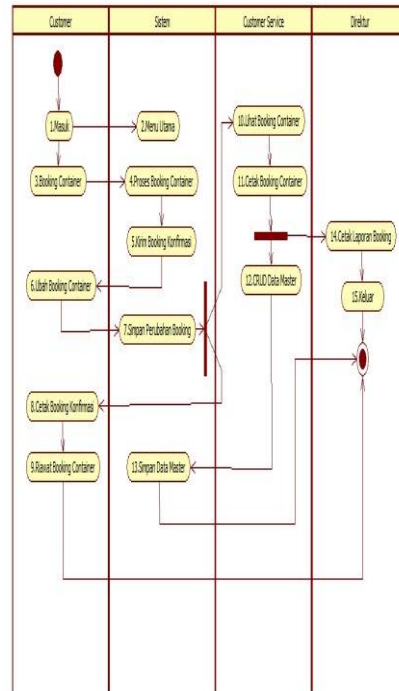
Customer

Sistem

Customer Service

Direktur

1.Masuk

2.Menu Utama

3.Booking Container

4.Proses Booking Container

5.Kirim Booking Konfirmasi

6.Ubah Booking Container

7.Simpan Perubahan Booking

10.Lihat Booking Container

11.Cetak Booking Container

12.CRUD Data Master

14.Cetak Laporan Booking

15.Keluar

8.Cetak Booking Konfirmasi

9.Rawat Booking Container

13.Simpan Data Master